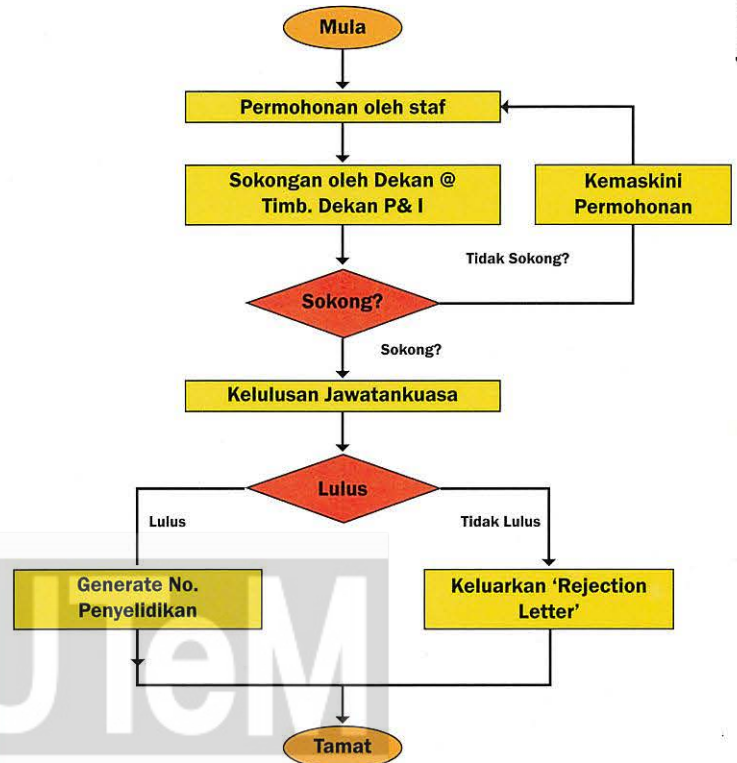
Mula

Permohonan oleh staf

Sokongan oleh Dekan @ Timb. Dekan P& I

Kemaskini Permohonan

Tidak Sokong?

Sokong?

Sokong?

Kelulusan Jawatankuasa

Lulus

Lulus

Tidak Lulus

Generate No. Penyelidikan

Keluarkan 'Rejection Letter'

UTeM

Tamat